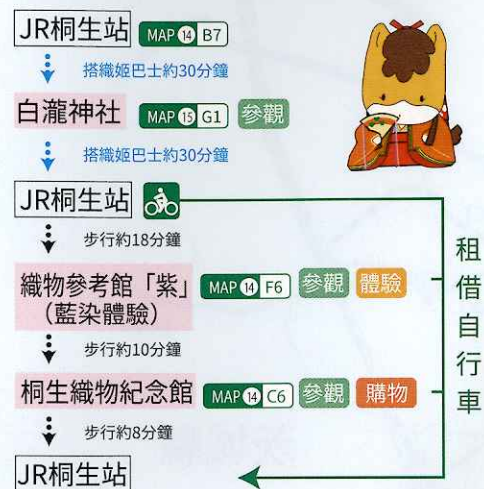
JR桐生站 MAP 14 B7

搭織姬巴士約30分鐘

白瀧神社 MAP 15 G1 參觀

搭織姬巴士約30分鐘

JR桐生站

步行約18分鐘

織物參考館「紫」（藍染體驗） MAP 14 F6 參觀 體驗

步行約10分鐘

桐生織物紀念館 MAP 14 C6 參觀 購物

步行約8分鐘

JR桐生站

租借自行車